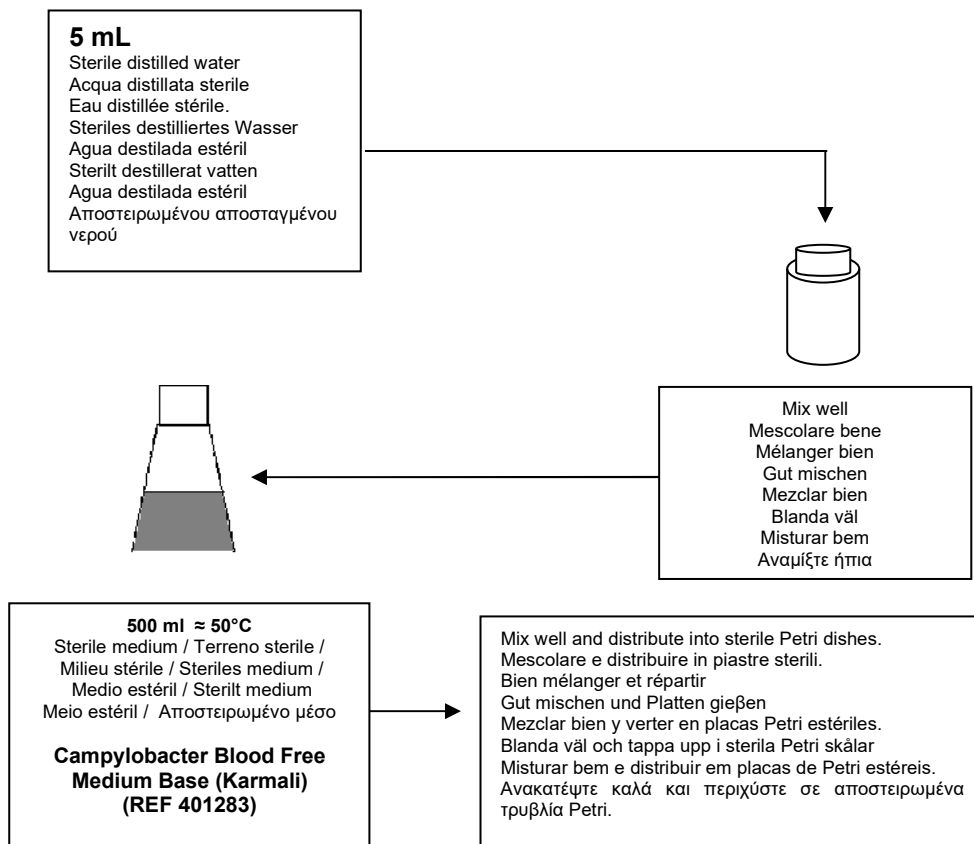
5 mL
Sterile distilled water
Acqua distillata sterile
Eau distillée stérile.
Steriles destilliertes Wasser
Agua destilada estéril
Sterilt destillerat vatten
Agua destilada estéril
Αποστειρωμένου αποσταγμένου νερού

Mix well
Mescolare bene
Mélanger bien
Gut mischen
Mezclar bien
Blanda väl
Misturar bem
Αναμίξτε ήπια

500 ml ≈ 50°C
Sterile medium / Terreno sterile / Milieu stérile / Steriles medium / Medio estéril / Sterilt medium
Meio estéril / Αποστειρωμένο μέσο

Campylobacter Blood Free Medium Base (Karmali)
(REF 401283)

Mix well and distribute into sterile Petri dishes.
Mescolare e distribuire in piastre sterili.
Bien mélanger et répartir
Gut mischen und Platten gießen
Mezclar bien y verter en placas Petri estériles.
Blanda väl och tappa upp i sterila Petri skålar
Misturar bem e distribuir em placas de Petri estéreis.
Ανακατέψτε καλά και περιχύστε σε αποστειρωμένα τρυβλία Petri.